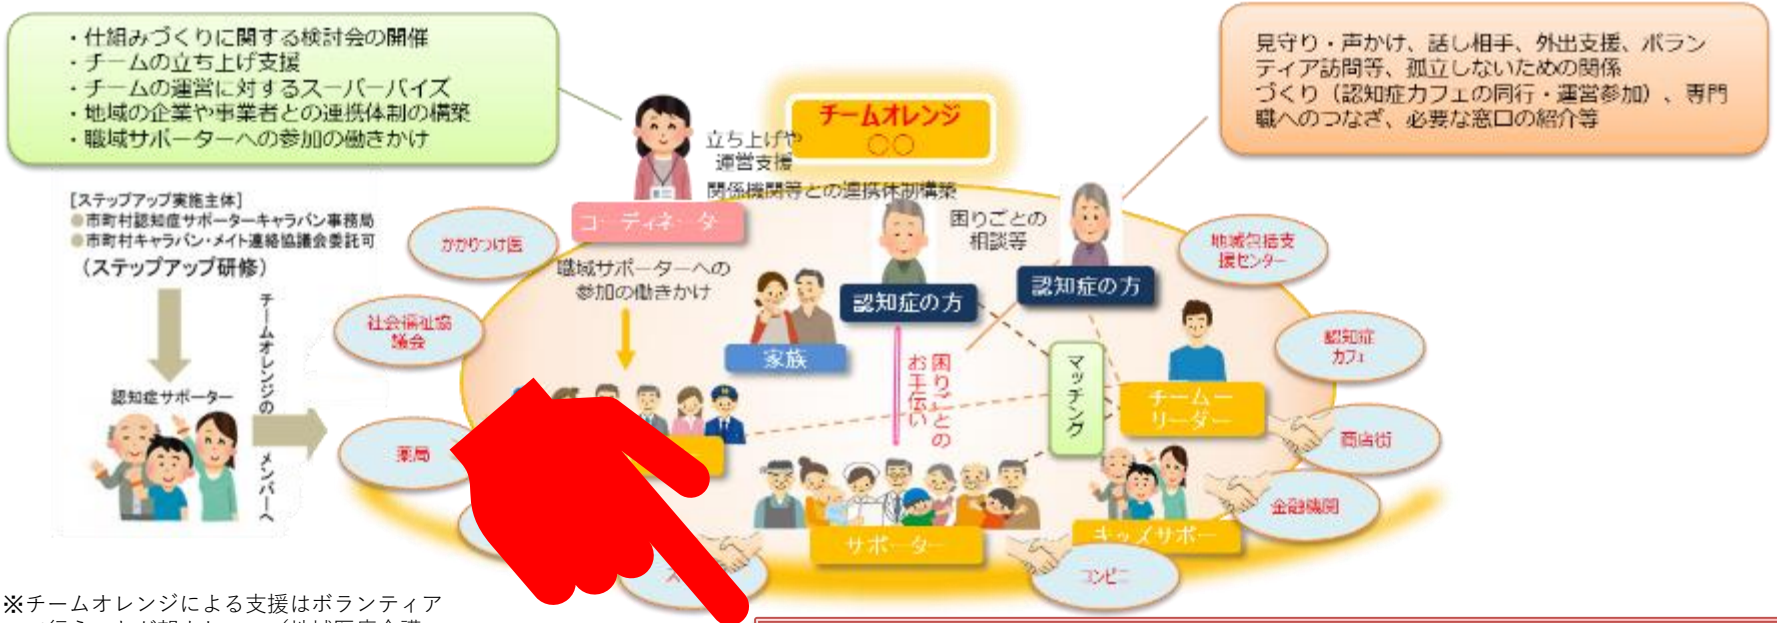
・仕組みづくりに関する検討会の開催
・チームの立ち上げ支援
・チームの運営に対するスーパーバイズ
・地域の企業や事業者との連携体制の構築
・職域サポーターへの参加の働きかけ

見守り・声かけ、話し相手、外出支援、ボランティア訪問等、孤立しないための関係づくり（認知症カフェの同行・運営参加）、専門職へのつなぎ、必要な窓口の紹介等

チームオレンジ
○○

立ち上げや
運営支援
関係機関等との連携体制構築

コーディネーター

困りごとの
相談等

【ステップアップ実施主体】
●市町村認知症サポーターキャラバン事務局
●市町村キャラバン・メイト連絡協議会委託可
（ステップアップ研修）

認知症サポーター

チームオレンジのメンバーへ

かかりつけ医

社会福祉協議会

薬局

職域サポーターへの
参加の働きかけ

家族

認知症の方

認知症の方

困りごとの
お手伝い

マッチング

チームリーダー

地域包括支援センター

認知症カフェ

商店街

金融機関

キッズサポーター

サポーター

コンビニ

※チームオレンジによる支援はボランティア
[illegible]